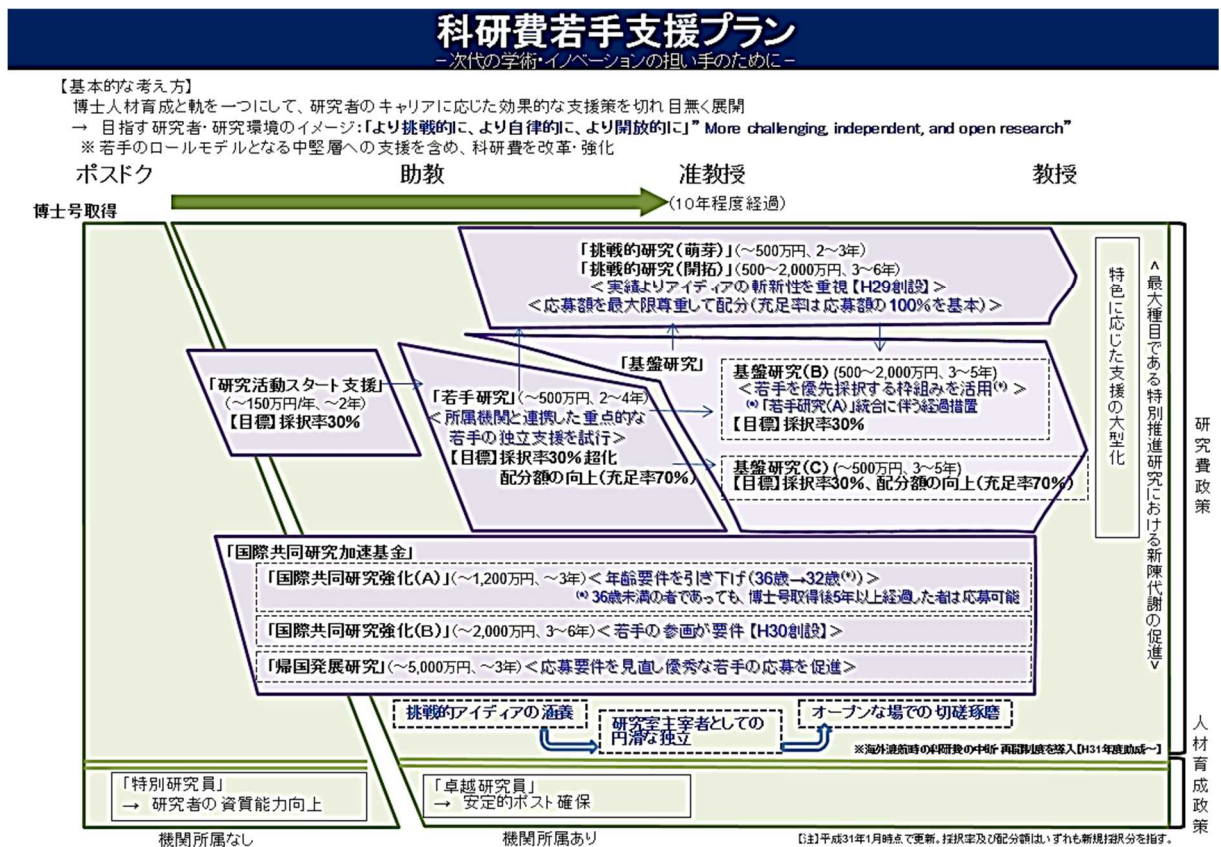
科研費若手支援プラン
－次代の学術・イノベーションの担い手のために－

【基本的な考え方】
博士人材育成と軌を一つにして、研究者のキャリアに応じた効果的な支援策を切れ目無く展開
→ 目指す研究者・研究環境のイメージ：「より挑戦的に、より自律的に、より開放的に」"More challenging, independent, and open research"
※若手のロールモデルとなる中堅層への支援を含め、科研費を改革・強化

ポスドク　助教　准教授　教授
博士号取得
(10年程度経過)

「挑戦的研究（萌芽）」（～500万円、2～3年）
「挑戦的研究（開拓）」（500～2,000万円、3～6年）
＜実績よりアイディアの斬新性を重視【H29創設】＞
＜応募額を最大限尊重して配分（充足率は応募額の100%を基本）＞

特色に応じた支援の大型化

＜最大種目である特別推進研究における新陳代謝の促進＞

研究費政策

「基盤研究」
基盤研究（B）（500～2,000万円、3～5年）
＜若手を優先採択する枠組みを活用$^{(*)}$＞
$^{(*)}$「若手研究（A）」統合に伴う経過措置
【目標】採択率30%

基盤研究（C）（～500万円、3～5年）
【目標】採択率30%、配分額の向上（充足率70%）

「研究活動スタート支援」
（～150万円/年、～2年）
【目標】採択率30%

「若手研究」（～500万円、2～4年）
＜所属機関と連携した重点的な若手の独立支援を試行＞
【目標】採択率30%超化
配分額の向上（充足率70%）

「国際共同研究加速基金」
「国際共同研究強化（A）」（～1,200万円、～3年）＜年齢要件を引き下げ（36歳→32歳$^{(*)}$）＞
$^{(*)}$ 36歳未満の者であっても、博士号取得後5年以上経過した者は応募可能
「国際共同研究強化（B）」（～2,000万円、3～6年）＜若手の参画が要件【H30創設】＞
「帰国発展研究」（～5,000万円、～3年）＜応募要件を見直し優秀な若手の応募を促進＞

挑戦的アイディアの涵養
研究室主宰者としての円滑な独立
オープンな場での切磋琢磨
※海外渡航時の科研費の中断・再開制度を導入【H31年度助成～】

人材育成政策

「特別研究員」
→ 研究者の資質能力向上

「卓越研究員」
→ 安定的ポスト確保

機関所属なし　機関所属あり

[注]平成31年1月時点で更新。採択率及び配分額はいずれも新規採択分を指す。